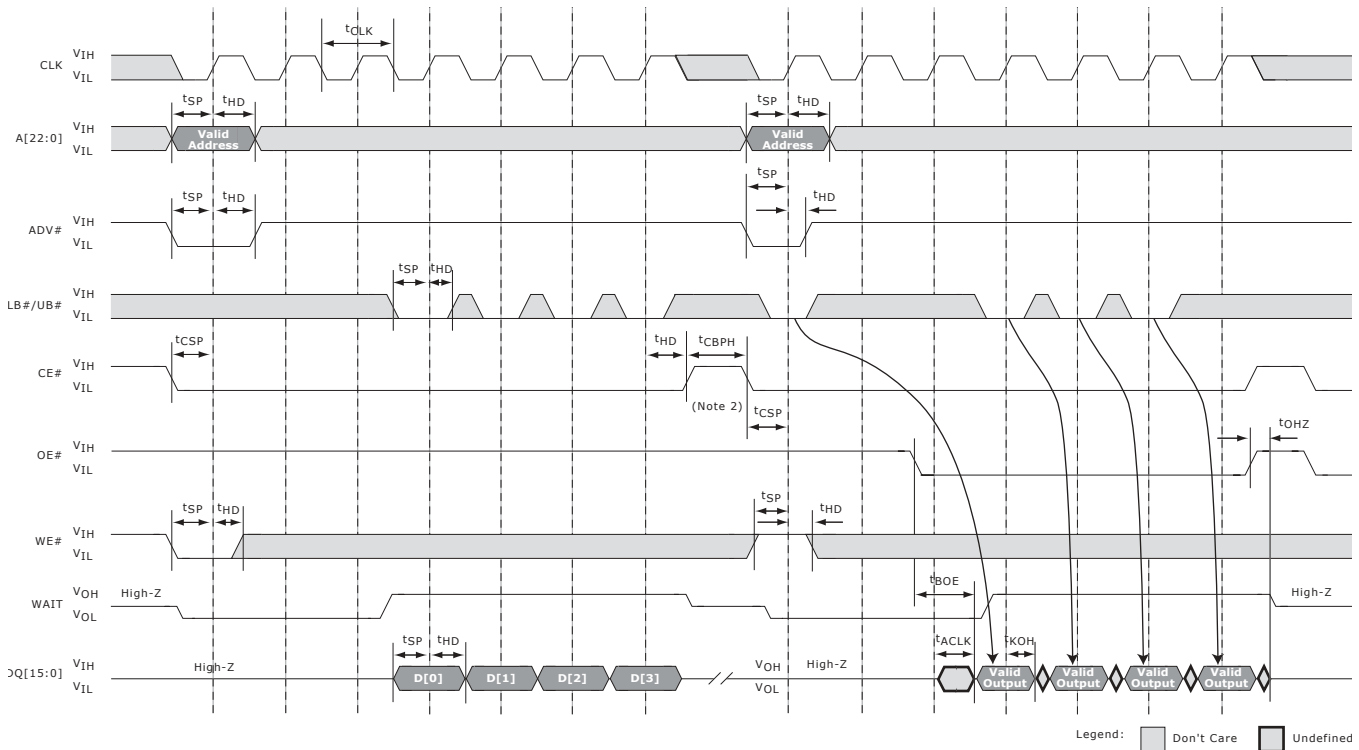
CLK $V_{IH}$ $V_{IL}$ $t_{CLK}$

A[22:0] $V_{IH}$ $V_{IL}$ $t_{SP}$ $t_{HD}$ Valid Address $t_{SP}$ $t_{HD}$ Valid Address

ADV# $V_{IH}$ $V_{IL}$ $t_{SP}$ $t_{HD}$ $t_{SP}$ $t_{HD}$

LB#/UB# $V_{IH}$ $V_{IL}$ $t_{SP}$ $t_{HD}$

CE# $V_{IH}$ $V_{IL}$ $t_{CSP}$ $t_{HD}$ $t_{CBPH}$ (Note 2) $t_{CSP}$

OE# $V_{IH}$ $V_{IL}$ $t_{OHZ}$

WE# $V_{IH}$ $V_{IL}$ $t_{SP}$ $t_{HD}$ $t_{SP}$ $t_{HD}$

WAIT $V_{OH}$ $V_{OL}$ High-Z $t_{BOE}$ High-Z

DQ[15:0] $V_{IH}$ $V_{IL}$ High-Z $t_{SP}$ $t_{HD}$ D[0] D[1] D[2] D[3] $V_{OH}$ $V_{OL}$ High-Z $t_{ACLK}$ $t_{KOH}$ Valid Output Valid Output Valid Output Valid Output

Legend: Don't Care Undefined